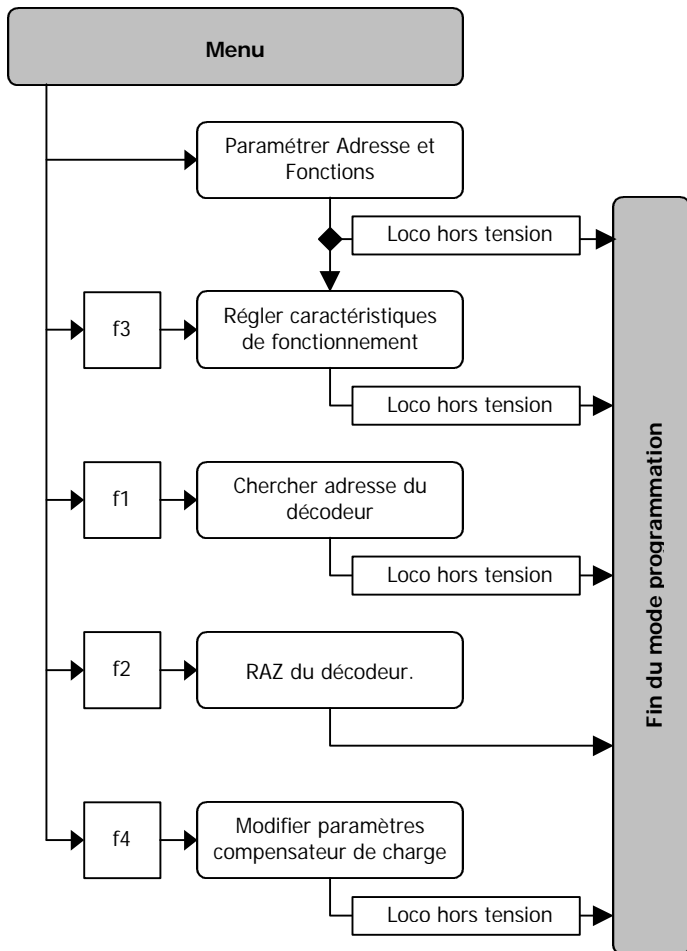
Menu

Paramétrer Adresse et Fonctions

Loco hors tension

f3

Régler caractéristiques de fonctionnement

Loco hors tension

f1

Chercher adresse du décodeur

Loco hors tension

f2

RAZ du décodeur.

f4

Modifier paramètres compensateur de charge

Loco hors tension

Fin du mode programmation